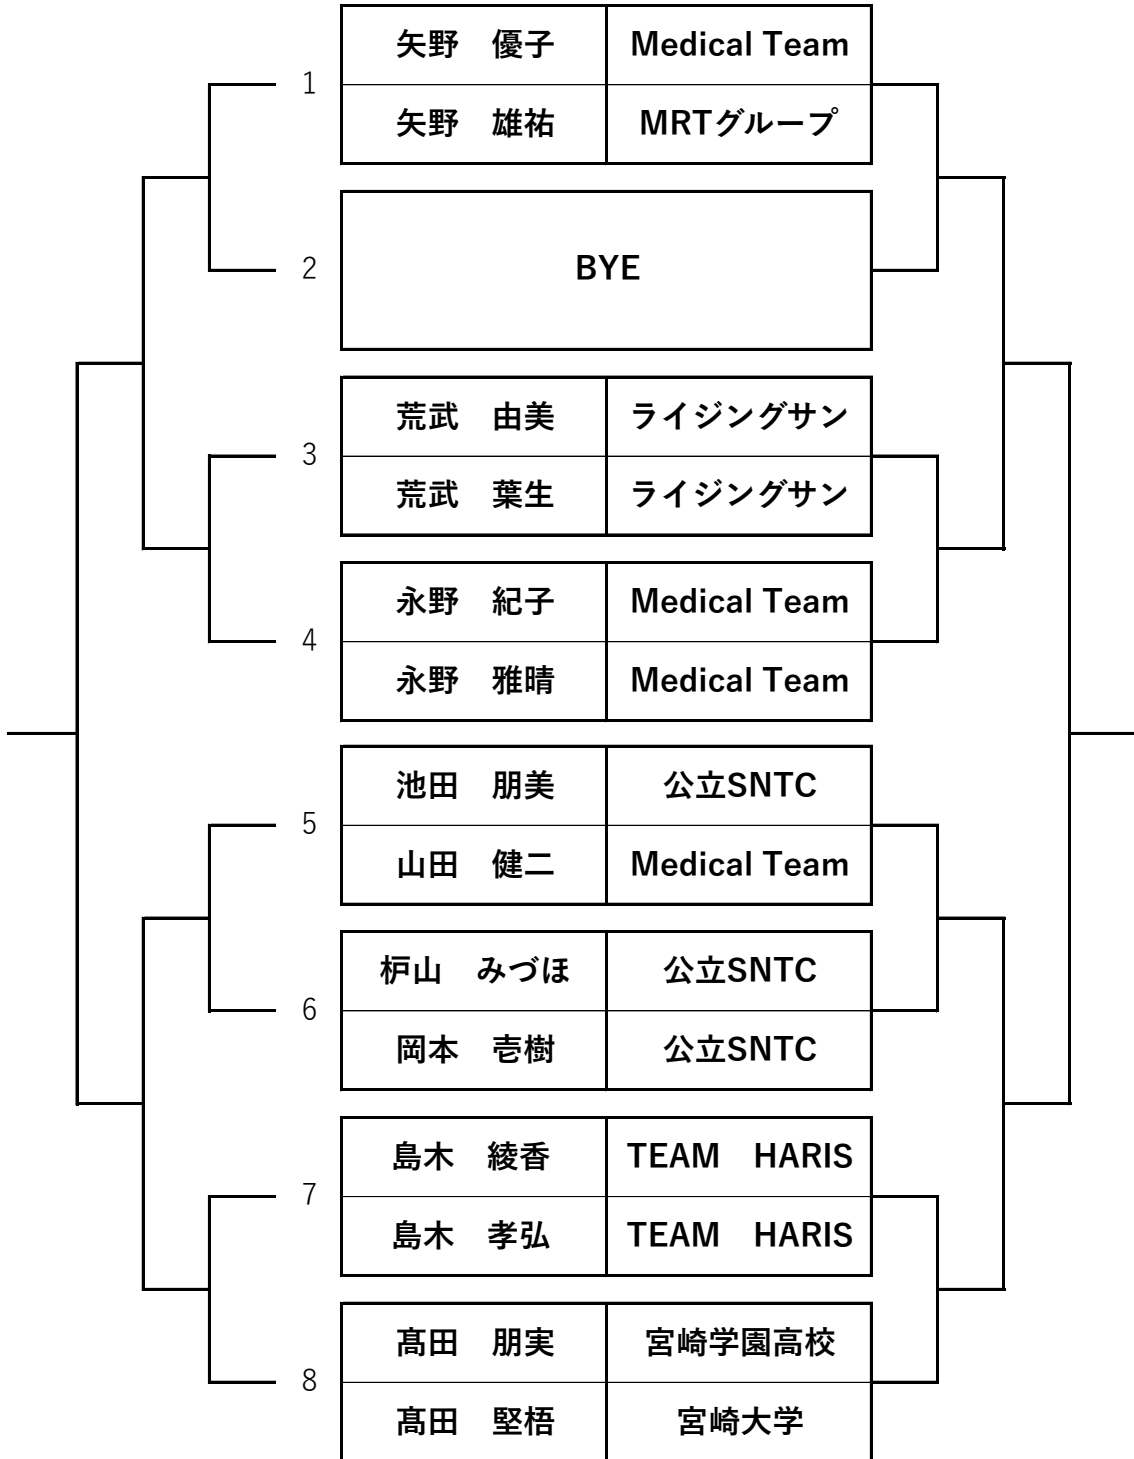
1
| 矢野　優子 | Medical Team |
|---|---|
| 矢野　雄祐 | MRTグループ |

2
BYE

3
| 荒武　由美 | ライジングサン |
|---|---|
| 荒武　葉生 | ライジングサン |

4
| 永野　紀子 | Medical Team |
|---|---|
| 永野　雅晴 | Medical Team |

5
| 池田　朋美 | 公立SNTC |
|---|---|
| 山田　健二 | Medical Team |

6
| 杤山　みづほ | 公立SNTC |
|---|---|
| 岡本　壱樹 | 公立SNTC |

7
| 島木　綾香 | TEAM　HARIS |
|---|---|
| 島木　孝弘 | TEAM　HARIS |

8
| 髙田　朋実 | 宮崎学園高校 |
|---|---|
| 髙田　堅梧 | 宮崎大学 |